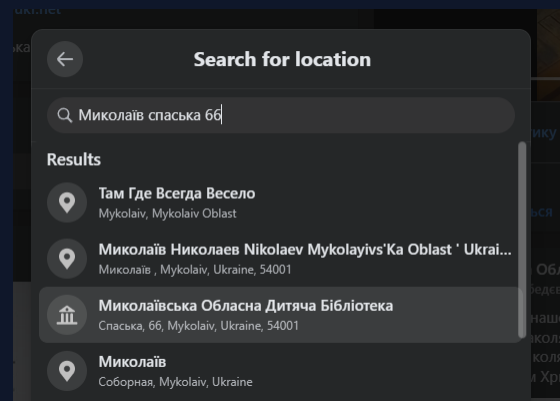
uki.net

Search for location

Миколаїв спаська 66

Results

Там Где Всегда Весело
Mykolaiv, Mykolaiv Oblast

Миколаїв Николаев Nikolaev Mykolayivs'Ka Oblast ' Ukrai...
Миколаїв , Mykolaiv, Ukraine, 54001

Миколаївська Обласна Дитяча Бібліотека
Спаська, 66, Mykolaiv, Ukraine, 54001

Миколаїв
Соборная, Mykolaiv, Ukraine